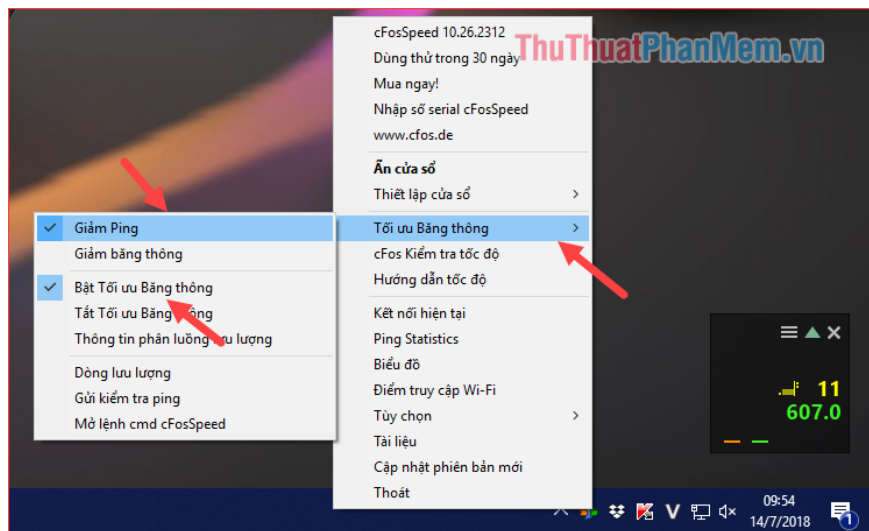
cFosSpeed 10.26.2312
Dùng thử trong 30 ngày
Mua ngay!
Nhập số serial cFosSpeed
www.cfos.de
Ẩn cửa sổ
Thiết lập cửa sổ
Tối ưu Băng thông
cFos Kiểm tra tốc độ
Hướng dẫn tốc độ
Kết nối hiện tại
Ping Statistics
Biểu đồ
Điểm truy cập Wi-Fi
Tùy chọn
Tài liệu
Cập nhật phiên bản mới
Thoát

ThuThuatPhanMem.vn

Giảm Ping
Giảm băng thông
Bật Tối ưu Băng thông
Tắt Tối ưu Băng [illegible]
Thông tin phân luồng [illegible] lượng
Dòng lưu lượng
Gửi kiểm tra ping
Mở lệnh cmd cFosSpeed

11
607.0

09:54
14/7/2018
1